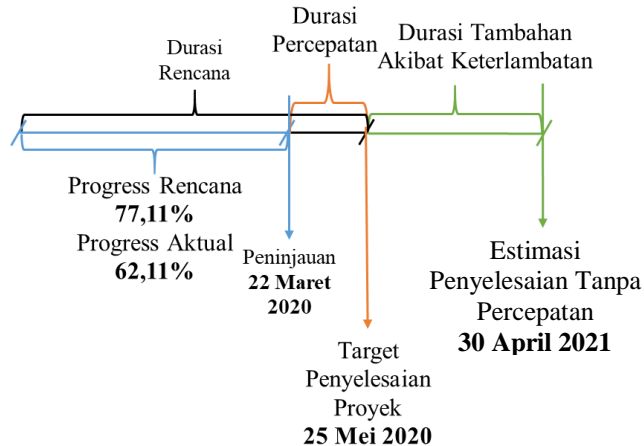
Durasi Rencana

Durasi Percepatan

Durasi Tambahan Akibat Keterlambatan

Progress Rencana
**77,11%**
Progress Aktual
**62,11%**

Peninjauan
**22 Maret 2020**

Target Penyelesaian Proyek
**25 Mei 2020**

Estimasi Penyelesaian Tanpa Percepatan
**30 April 2021**